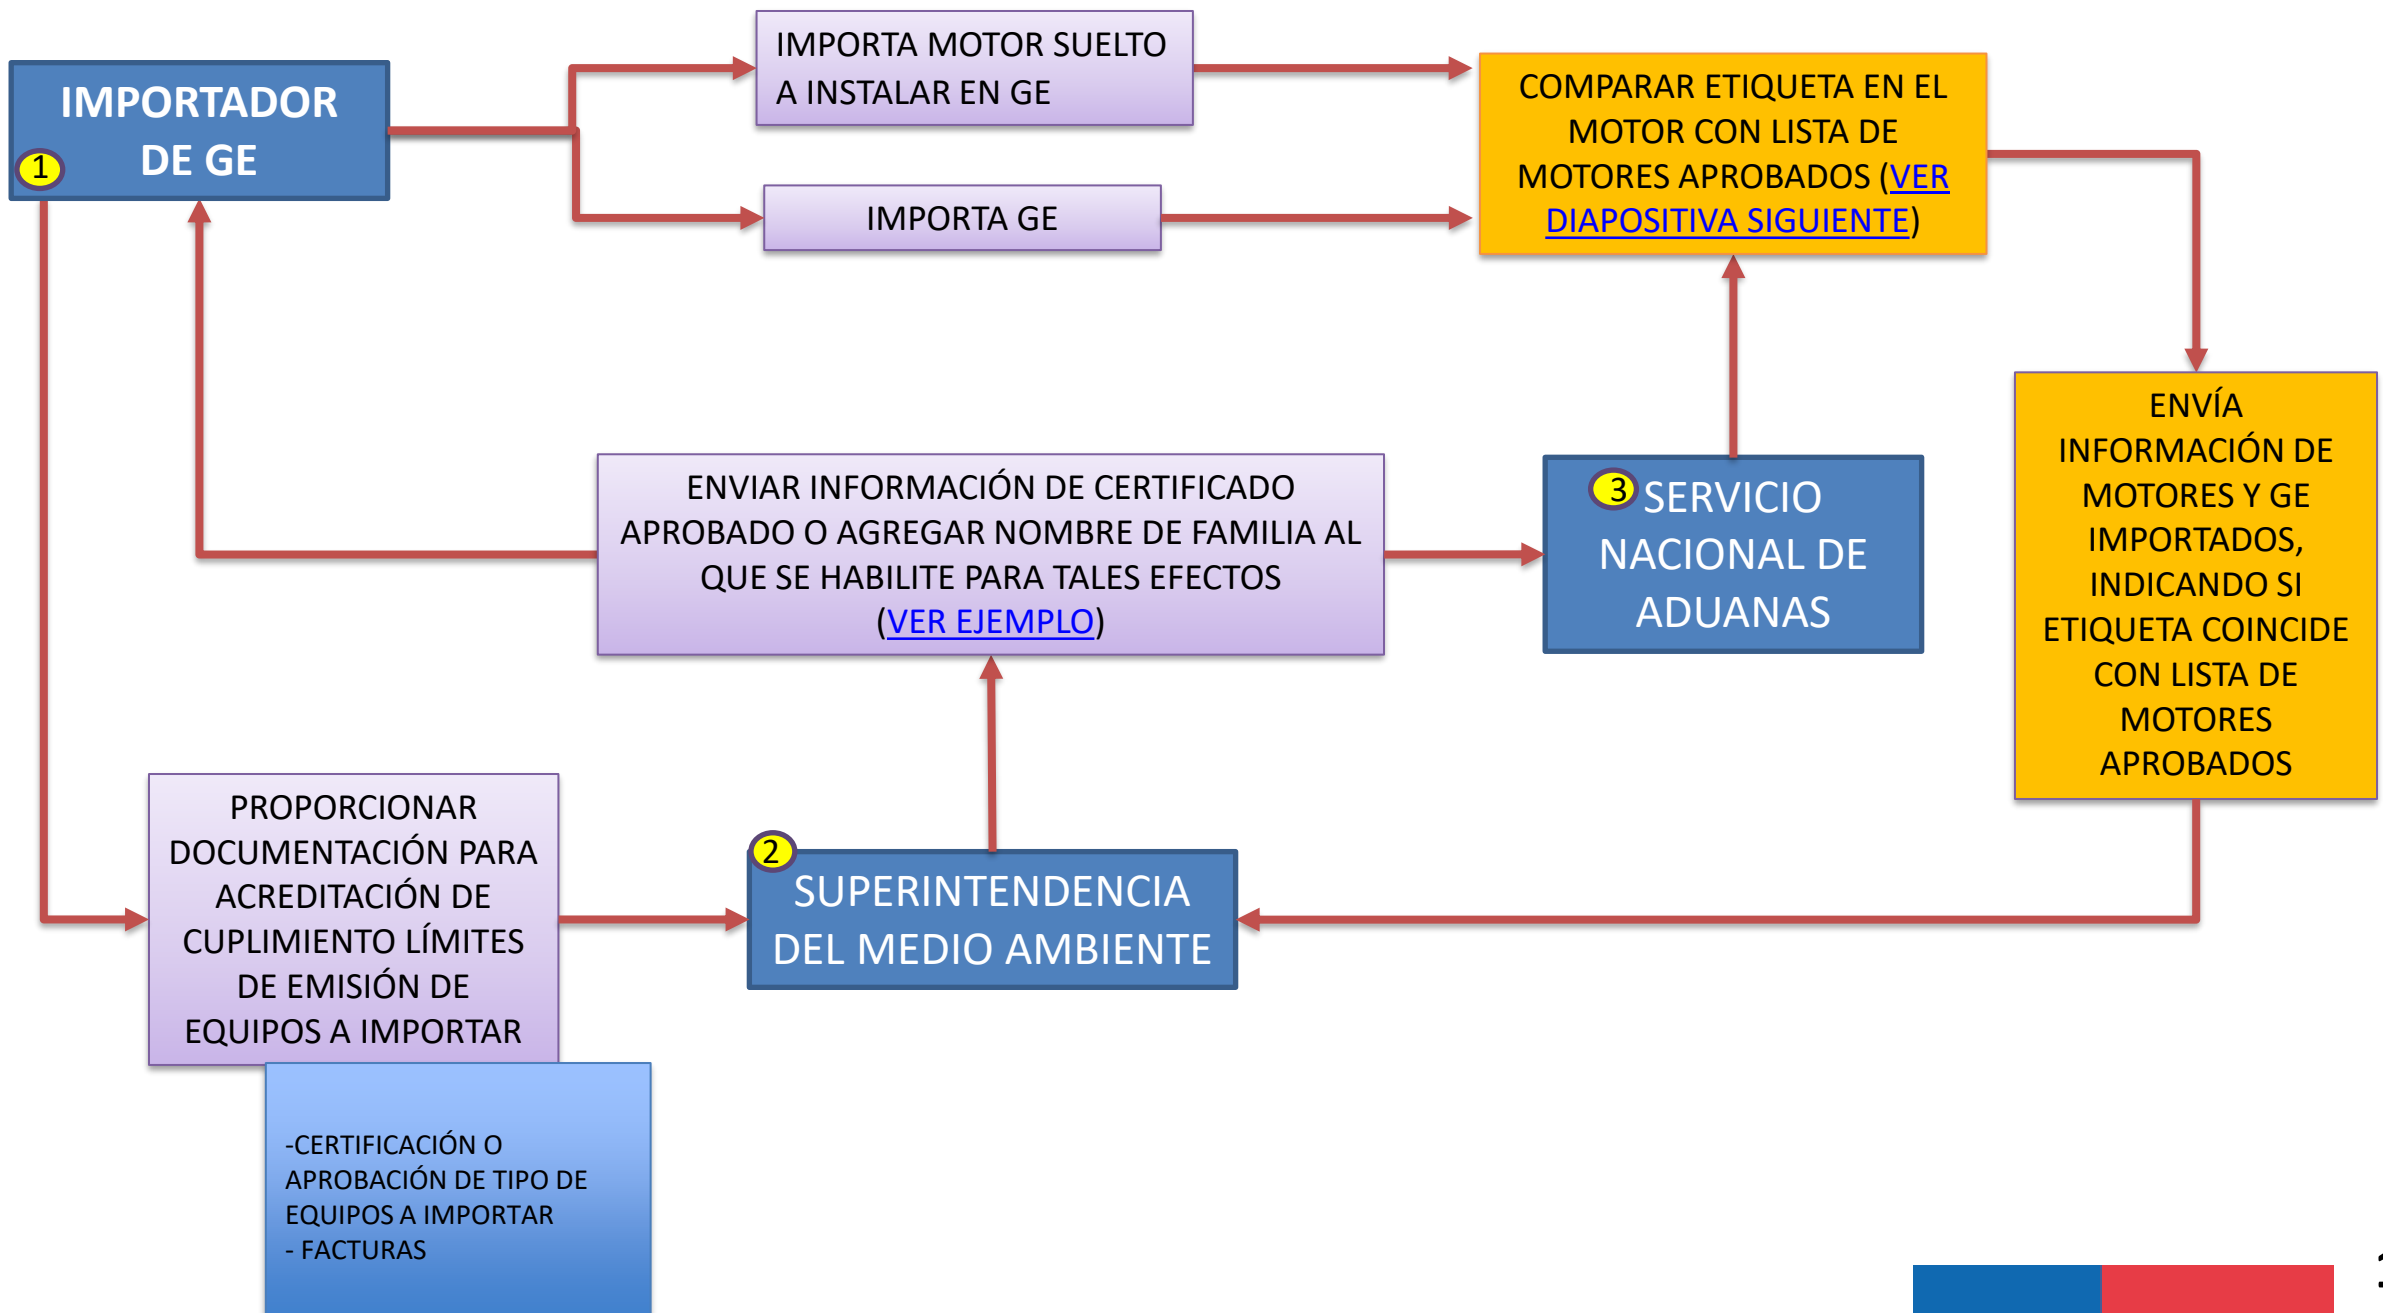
IMPORTADOR DE GE
1

IMPORTA MOTOR SUELTO A INSTALAR EN GE

IMPORTA GE

COMPARAR ETIQUETA EN EL MOTOR CON LISTA DE MOTORES APROBADOS (VER DIAPOSITIVA SIGUIENTE)

ENVÍA INFORMACIÓN DE MOTORES Y GE IMPORTADOS, INDICANDO SI ETIQUETA COINCIDE CON LISTA DE MOTORES APROBADOS

ENVIAR INFORMACIÓN DE CERTIFICADO APROBADO O AGREGAR NOMBRE DE FAMILIA AL QUE SE HABILITE PARA TALES EFECTOS (VER EJEMPLO)

3
SERVICIO NACIONAL DE ADUANAS

PROPORCIONAR DOCUMENTACIÓN PARA ACREDITACIÓN DE CUPLIMIENTO LÍMITES DE EMISIÓN DE EQUIPOS A IMPORTAR

2
SUPERINTENDENCIA DEL MEDIO AMBIENTE

-CERTIFICACIÓN O APROBACIÓN DE TIPO DE EQUIPOS A IMPORTAR
- FACTURAS